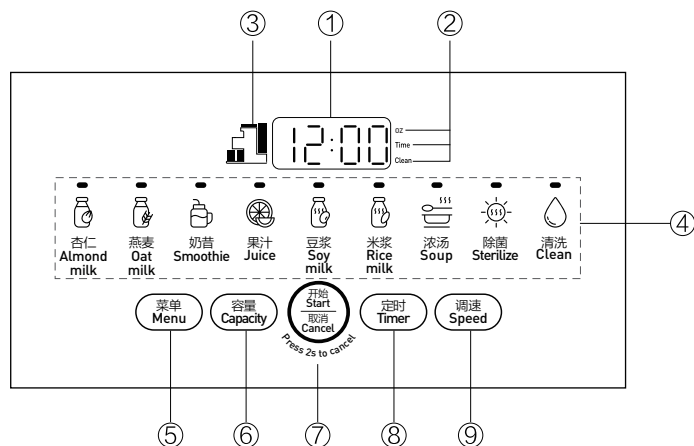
③ ① ②

12:00

OZ
Time
Clean

杏仁 Almond milk
燕麦 Oat milk
奶昔 Smoothie
果汁 Juice
豆浆 Soy milk
米浆 Rice milk
浓汤 Soup
除菌 Sterilize
清洗 Clean

④

菜单 Menu
容量 Capacity
开始 Start
取消 Cancel
Press 2s to cancel
定时 Timer
调速 Speed

⑤ ⑥ ⑦ ⑧ ⑨